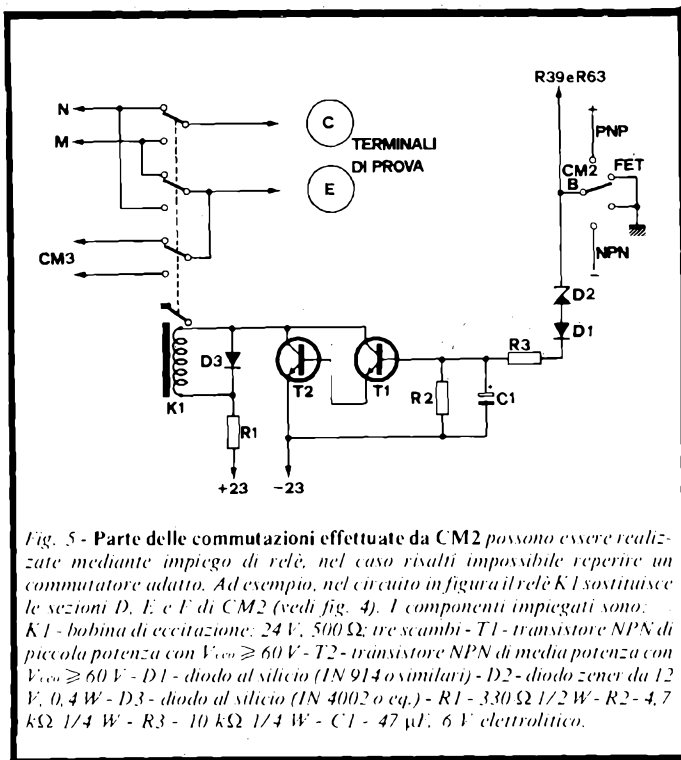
R39eR63

N

M

C

TERMINALI DI PROVA

E

PNP

CM2 B

FET

NPN

CM3

D2

D1

R3

D3

T2

T1

R2

C1

K1

R1

+23

−23

Fig. 5 - Parte delle commutazioni effettuate da CM2 possono essere realizzate mediante impiego di relè, nel caso risalti impossibile reperire un commutatore adatto. Ad esempio, nel circuito in figura il relè K1 sostituisce le sezioni D, E e F di CM2 (vedi fig. 4). I componenti impiegati sono: K1 - bobina di eccitazione: 24 V, 500 Ω; tre scambi - T1 - transistore NPN di piccola potenza con $V_{ceo} \geq 60$ V - T2 - transistore NPN di media potenza con $V_{ceo} \geq 60$ V - D1 - diodo al silicio (1N 914 o similari) - D2 - diodo zener da 12 V, 0,4 W - D3 - diodo al silicio (1N 4002 o eq.) - R1 - 330 Ω 1/2 W - R2 - 4,7 kΩ 1/4 W - R3 - 10 kΩ 1/4 W - C1 - 47 μF, 6 V elettrolitico.